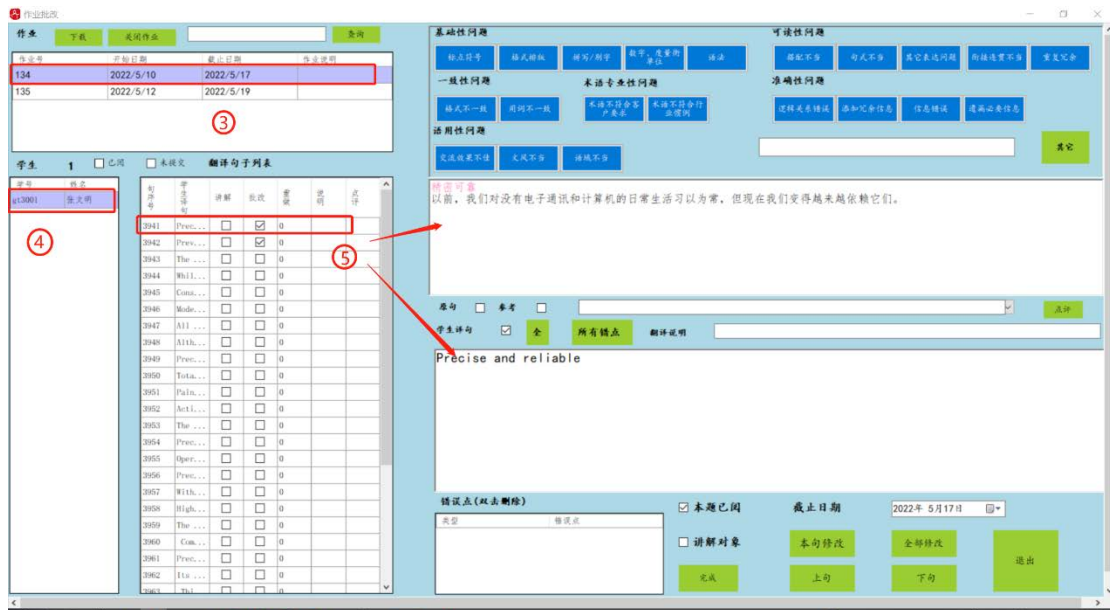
作业批改

作业 下载 关闭作业 查询

| 作业号 | 开始日期 | 截止日期 | 作业说明 |
|---|---|---|---|
| 134 | 2022/5/10 | 2022/5/17 | |
| 135 | 2022/5/12 | 2022/5/19 | |

③

学生 1 ☐已阅 ☐未提交 翻译句子列表

| 学号 | 姓名 |
|---|---|
| gt3001 | 张文明 |

④

| 句序号 | 学生译句 | 讲解 | 批改 | 重做 | 说明 | 点评 |
|---|---|---|---|---|---|---|
| 3941 | Prec... | ☐ | ☑ | 0 | | |
| 3942 | Prev... | ☐ | ☑ | 0 | | |
| 3943 | The ... | ☐ | ☐ | 0 | | |
| 3944 | Whil... | ☐ | ☐ | 0 | | |
| 3945 | Cons... | ☐ | ☐ | 0 | | |
| 3946 | Mode... | ☐ | ☐ | 0 | | |
| 3947 | All ... | ☐ | ☐ | 0 | | |
| 3948 | Alth... | ☐ | ☐ | 0 | | |
| 3949 | Prec... | ☐ | ☐ | 0 | | |
| 3950 | Tota... | ☐ | ☐ | 0 | | |
| 3951 | Paln... | ☐ | ☐ | 0 | | |
| 3952 | Acti... | ☐ | ☐ | 0 | | |
| 3953 | The ... | ☐ | ☐ | 0 | | |
| 3954 | Prec... | ☐ | ☐ | 0 | | |
| 3955 | Oper... | ☐ | ☐ | 0 | | |
| 3956 | Prec... | ☐ | ☐ | 0 | | |
| 3957 | With... | ☐ | ☐ | 0 | | |
| 3958 | High... | ☐ | ☐ | 0 | | |
| 3959 | The ... | ☐ | ☐ | 0 | | |
| 3960 | Com... | ☐ | ☐ | 0 | | |
| 3961 | Prec... | ☐ | ☐ | 0 | | |
| 3962 | Its ... | ☐ | ☐ | 0 | | |
| 3963 | Thi... | ☐ | ☐ | | | |

⑤

基础性问题
标点符号 格式排版 拼写/别字 数字、度量衡单位 语法

可读性问题
搭配不当 句式不当 其它表达问题 衔接连贯不当 重复冗余

一致性问题
格式不一致 用词不一致

术语专业性问题
术语不符合客户要求 术语不符合行业惯例

准确性问题
逻辑关系错误 添加冗余信息 信息错误 遗漏必要信息

适用性问题
交流效果不佳 文风不当 语域不当

其它

精密可靠
以前，我们对没有电子通讯和计算机的日常生活习以为常，但现在我们变得越来越依赖它们。

原句 ☐ 参考 ☐ 点评

学生译句 ☑ 全 所有错点 翻译说明

Precise and reliable

错误点(双击删除)
| 类型 | 错误点 |
|---|---|

☑ 本题已阅 截止日期 2022年 5月17日

☐ 讲解对象 本句修改 全部修改

完成 上句 下句 退出